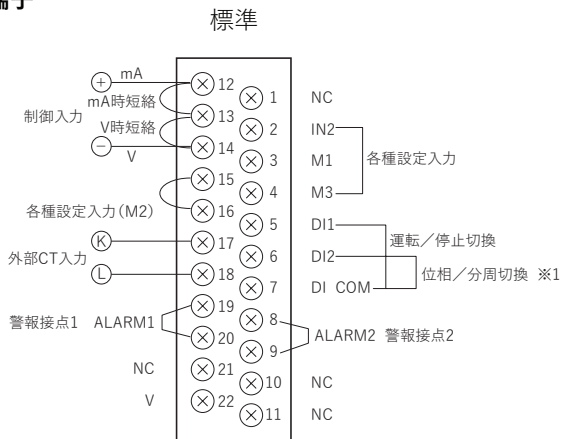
端子

標準

+ mA
mA時短絡
制御入力
V時短絡
− V

12
13
14
15
16
17
18
19
20
21
22

1 NC
2 IN2
3 M1
4 M3
各種設定入力

各種設定入力(M2)

5 DI1
6 DI2
7 DI COM
運転／停止切換
位相／分周切換 ※1

K
外部CT入力
L

警報接点1 ALARM1

8
9
ALARM2 警報接点2

NC
V

10 NC
11 NC